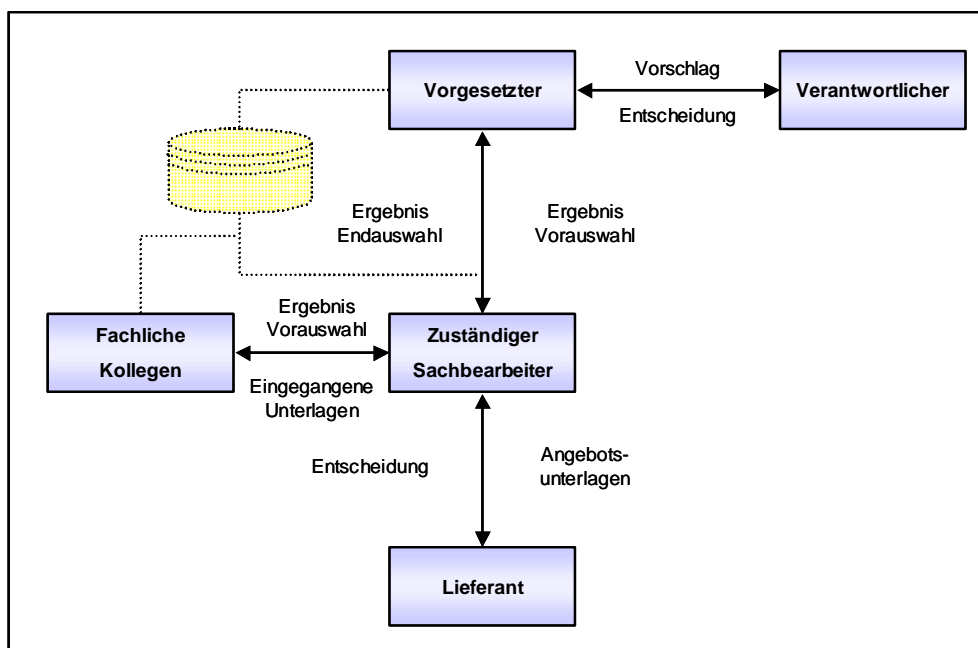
Vorgesetzter

Vorschlag

Entscheidung

Verantwortlicher

Ergebnis Endauswahl

Ergebnis Vorauswahl

Ergebnis Vorauswahl

Fachliche Kollegen

Zuständiger Sachbearbeiter

Eingegangene Unterlagen

Entscheidung

Angebotsunterlagen

Lieferant